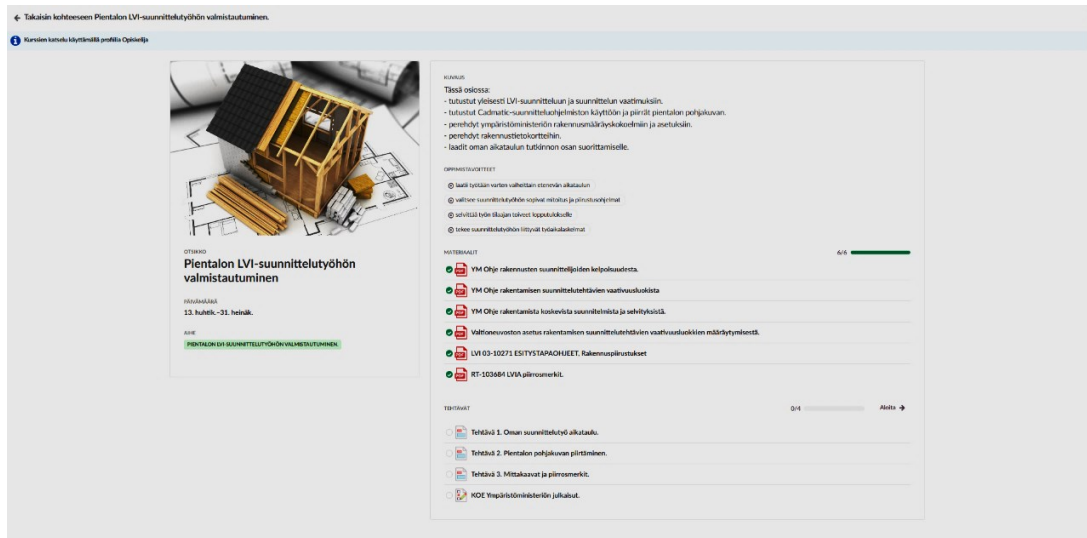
← Takaisin kohteeseen Pientalon LVI-suunnittelutyöhön valmistautuminen.

Kurssien katselu käyttämällä profiilia Opiskelija

OTSIKKO
Pientalon LVI-suunnittelutyöhön valmistautuminen

PÄIVÄMÄÄRÄ
13. huhtik.–31. heinäk.

AIHE
PIENTALON LVI-SUUNNITTELUTYÖHÖN VALMISTAUTUMINEN

KUVAUS
Tässä osiossa:
- tutustut yleisesti LVI-suunnitteluun ja suunnittelun vaatimuksiin.
- tutustut Cadmatic-suunnitteluohjelmiston käyttöön ja piirrät pientalon pohjakuvan.
- perehdyt ympäristöministeriön rakennusmääräyskokoelmiin ja asetuksiin.
- perehdyt rakennustietokortteihin.
- laadit oman aikataulun tutkinnon osan suorittamiselle.

OPPIMISTAVOITTEET
laatii työtään varten vaiheittain etenevän aikataulun
valitsee suunnittelutyöhön sopivat mitoitus ja piirustusohjelmat
selvittää työn tilaajan toiveet lopputulokselle
tekee suunnittelutyöhön liittyvät työaikalaskelmat

MATERIAALIT 6/6
YM Ohje rakennusten suunnittelijoiden kelpoisuudesta.
YM Ohje rakentamisen suunnittelutehtävien vaativuusluokista
YM Ohje rakentamista koskevista suunnitelmista ja selvityksistä.
Valtioneuvoston asetus rakentamisen suunnittelutehtävien vaativuusluokkien määräytymisestä.
LVI 03-10271 ESITYSTAPAOHJEET. Rakennuspiirustukset
RT-103684 LVIA piirrosmerkit.

TEHTÄVÄT 0/4 Aloita →
Tehtävä 1. Oman suunnittelutyö aikataulu.
Tehtävä 2. Pientalon pohjakuvan piirtäminen.
Tehtävä 3. Mittakaavat ja piirrosmerkit.
KOE Ympäristöministeriön julkaisut.